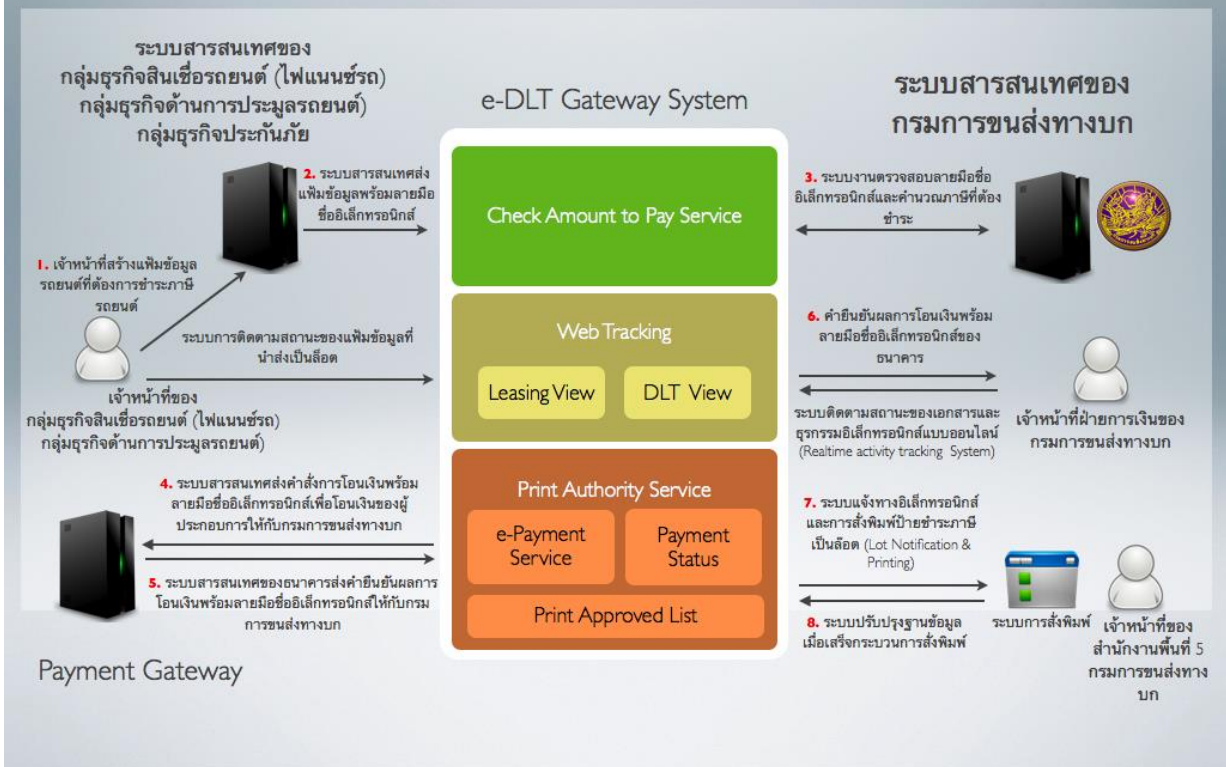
ระบบสารสนเทศของ
กลุ่มธุรกิจสินเชื่อรถยนต์ (ไฟแนนซ์รถ)
กลุ่มธุรกิจด้านการประมูลรถยนต์)
กลุ่มธุรกิจประกันภัย

e-DLT Gateway System

ระบบสารสนเทศของ
กรมการขนส่งทางบก

2. ระบบสารสนเทศส่งแฟ้มข้อมูลพร้อมลายมือชื่ออิเล็กทรอนิกส์

Check Amount to Pay Service

3. ระบบงานตรวจสอบลายมือชื่ออิเล็กทรอนิกส์และคำนวณภาษีที่ต้องชำระ

1. เจ้าหน้าที่สร้างแฟ้มข้อมูลรถยนต์ที่ต้องการชำระภาษีรถยนต์

ระบบการติดตามสถานะของแฟ้มข้อมูลที่นำส่งเป็นล็อต

เจ้าหน้าที่ของ
กลุ่มธุรกิจสินเชื่อรถยนต์ (ไฟแนนซ์รถ)
กลุ่มธุรกิจด้านการประมูลรถยนต์)

Web Tracking

Leasing View

DLT View

6. คำยืนยันผลการโอนเงินพร้อมลายมือชื่ออิเล็กทรอนิกส์ของธนาคาร

ระบบติดตามสถานะของเอกสารและธุรกรรมอิเล็กทรอนิกส์แบบออนไลน์ (Realtime activity tracking System)

เจ้าหน้าที่ฝ่ายการเงินของ
กรมการขนส่งทางบก

4. ระบบสารสนเทศส่งคำสั่งการโอนเงินพร้อมลายมือชื่ออิเล็กทรอนิกส์เพื่อโอนเงินของผู้ประกอบการให้กับกรมการขนส่งทางบก

5. ระบบสารสนเทศของธนาคารส่งคำยืนยันผลการโอนเงินพร้อมลายมือชื่ออิเล็กทรอนิกส์ให้กับกรมการขนส่งทางบก

Print Authority Service

e-Payment Service

Payment Status

Print Approved List

7. ระบบแจ้งทางอิเล็กทรอนิกส์และการสั่งพิมพ์ป้ายชำระภาษีเป็นล็อต (Lot Notification & Printing)

8. ระบบปรับปรุงฐานข้อมูลเมื่อเสร็จกระบวนการสั่งพิมพ์

ระบบการสั่งพิมพ์

เจ้าหน้าที่ของ
สำนักงานพื้นที่ 5
กรมการขนส่งทางบก

Payment Gateway